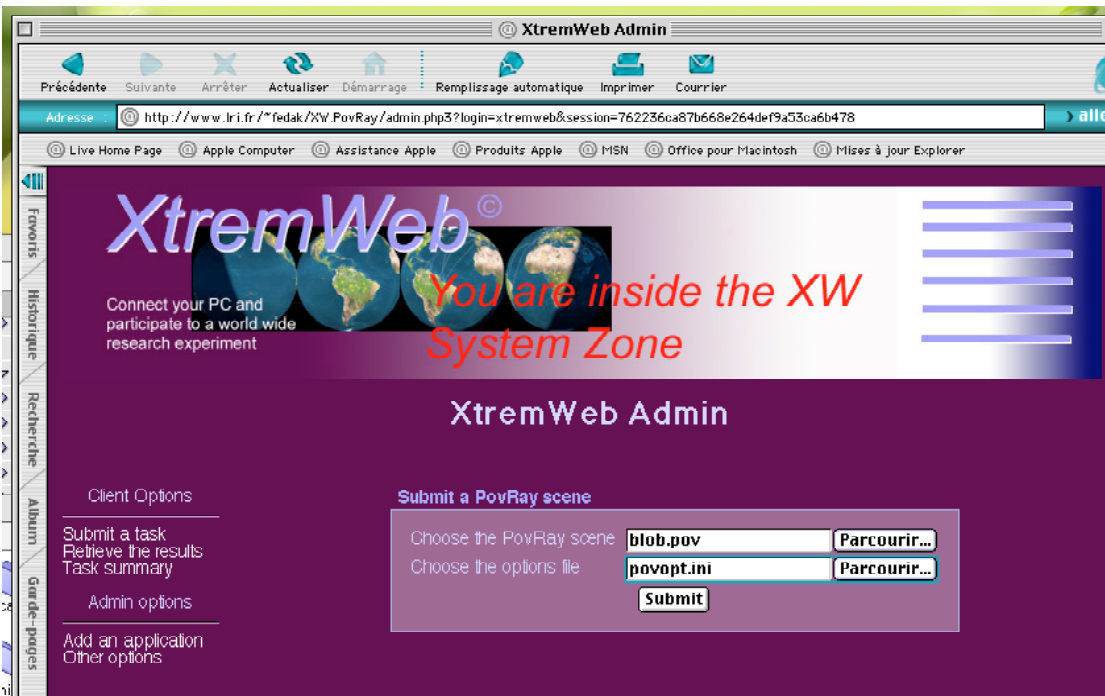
XtremWeb Admin

Précédente Suivante Arrêter Actualiser Démarrage Remplissage automatique Imprimer Courrier

Adresse http://www.lri.fr/~fedak/XW.PovRay/admin.php3?login=xtremweb&session=762236ca87b668e264def9a53ca6b478

Live Home Page Apple Computer Assistance Apple Produits Apple MSN Office pour Macintosh Mises à jour Explorer

Favoris Historique Recherche Album Garde-pages

XtremWeb ©

Connect your PC and participate to a world wide research experiment

You are inside the XW System Zone

XtremWeb Admin

Client Options

Submit a task
Retrieve the results
Task summary

Admin options

Add an application
Other options

Submit a PovRay scene

Choose the PovRay scene blob.pov Parcourir...
Choose the options file povopt.ini Parcourir...
Submit